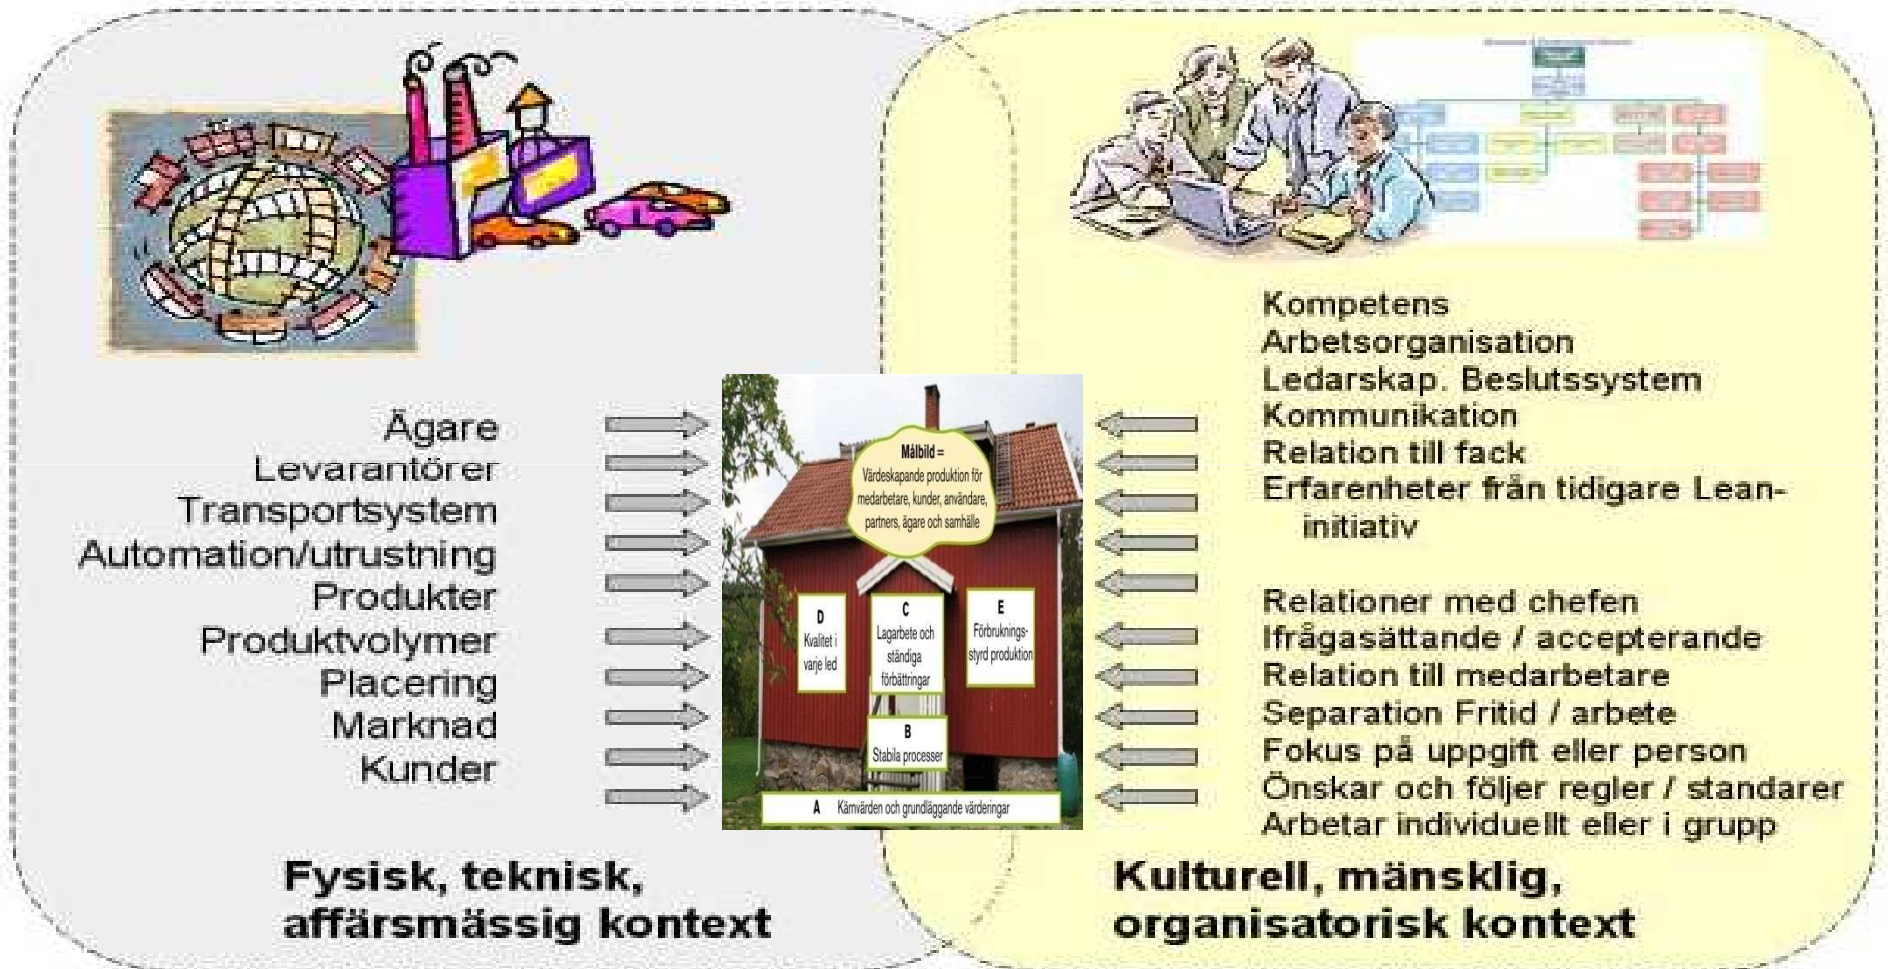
Ägare
Levarantörer
Transportsystem
Automation/utrustning
Produkter
Produktvolymer
Placering
Marknad
Kunder

Målbild =
Värdeskapande produktion för medarbetare, kunder, användare, partners, ägare och samhälle

D
Kvalitet i varje led

C
Lagarbete och ständiga förbättringar

E
Förbruknings-styrd produktion

B
Stabila processer

A Kärnvärden och grundläggande värderingar

Kompetens
Arbetsorganisation
Ledarskap. Beslutssystem
Kommunikation
Relation till fack
Erfarenheter från tidigare Lean-initiativ

Relationer med chefen
Ifrågasättande / accepterande
Relation till medarbetare
Separation Fritid / arbete
Fokus på uppgift eller person
Önskar och följer regler / standarer
Arbetar individuellt eller i grupp

Fysisk, teknisk, affärsmässig kontext

Kulturell, mänsklig, organisatorisk kontext